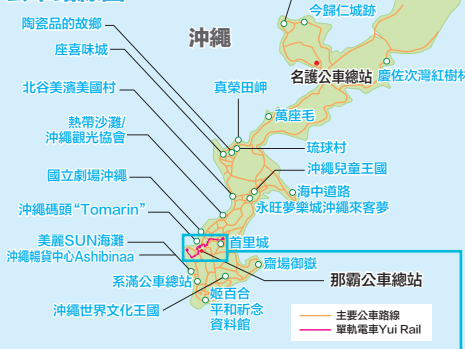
沖繩

陶瓷品的故鄉

座喜味城

北谷美濱美國村

熱帶沙灘/沖繩觀光協會

國立劇場沖繩

沖繩碼頭"Tomarin"

美麗SUN海灘

沖繩暢貨中心Ashibinaa

系滿公車總站

沖繩世界文化王國

今歸仁城跡

名護公車總站

慶佐次灣紅樹林

真榮田岬

萬座毛

琉球村

沖繩兒童王國

海中道路

永旺夢樂城沖繩來客夢

首里城

齋場御嶽

那霸公車總站

姬百合

平和祈念資料館

主要公車路線

單軌電車Yui Rail